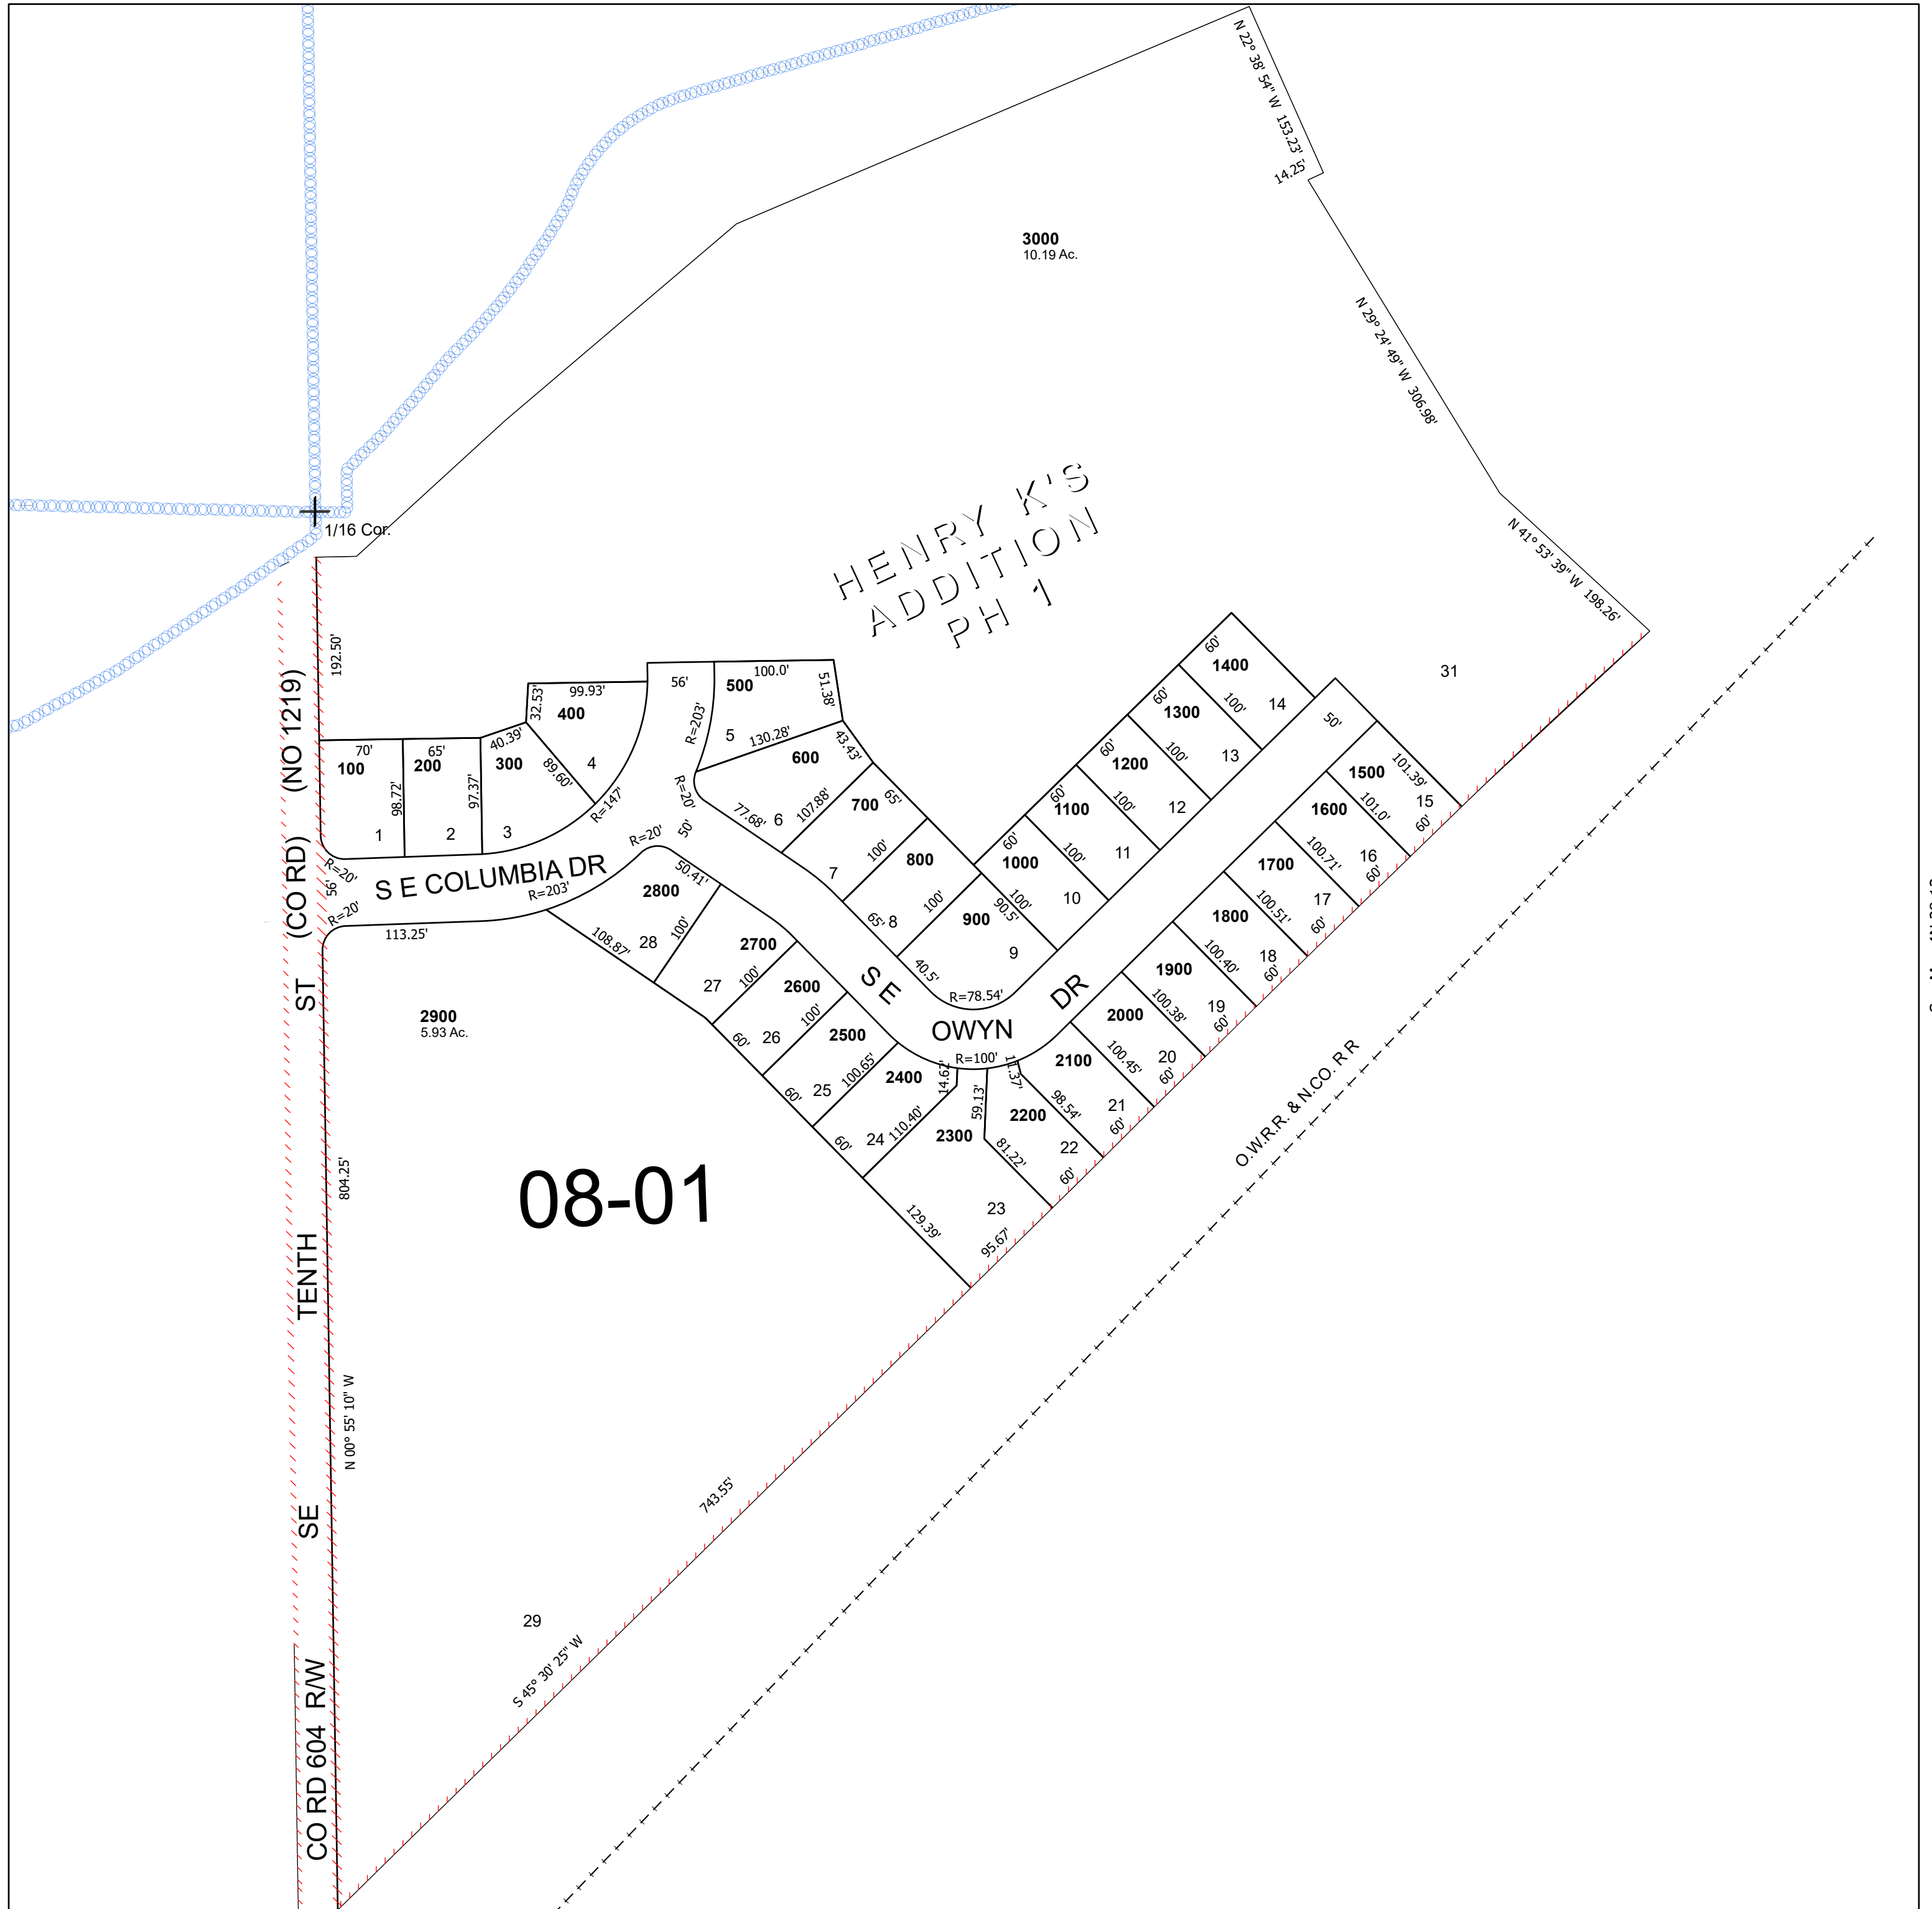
N 22° 38' 54" W 153.23'
14.25'
3000
10.19 Ac.
N 29° 24' 49" W 306.98'
HENRY K'S ADDITION PH 1
N 41° 53' 39" W 198.26'
1/16 Cor.
31
192.50'
(NO 1219)
60'
1400
100'
14
56'
100.0'
500
51.38'
99.93'
32.53'
400
R=203'
5
130.28'
60'
1300
100'
13
50'
70'
100
65'
200
40.39'
300
89.60'
4
600
43.43'
60'
1200
100'
12
1500
101.39'
101.0'
15
60'
98.72'
97.37'
R=147'
R=20'
77.68'
6
107.88'
700
65'
60'
1100
100'
11
1600
100.71'
16
60'
1
2
3
R=20'
50'
800
100'
60'
1000
100'
10
1700
100.51'
17
60'
(CO RD)
R=20'
56'
R=20'
S E COLUMBIA DR
R=203'
50.41'
2800
7
65'
8
100'
900
90.5'
9
1800
100.40'
18
60'
113.25'
108.87'
28
100'
2700
40.5'
R=78.54'
1900
100.38'
19
60'
ST
27
100'
2600
S E
OWYN
DR
2000
100.45'
20
60'
2900
5.93 Ac.
60'
26
100'
2500
R=100'
2100
21
60'
60'
25
100.65'
2400
14.62'
11.37'
98.54'
60'
24
110.40'
2300
59.13'
2200
81.22'
22
60'
O.W.R.R. & N.CO. R R
08-01
804.25'
129.39'
23
95.67'
TENTH
N 00° 55' 10" W
743.55'
SE
29
S 45° 30' 25" W
CO RD 604 R/W